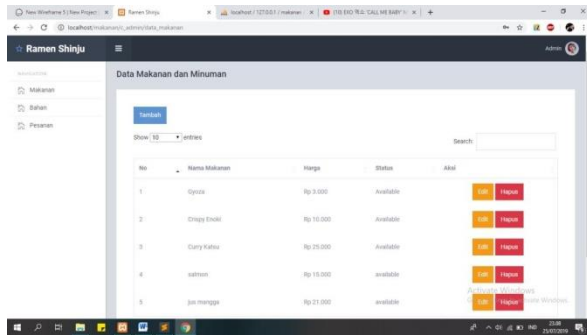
New Wireframe 1 | New Project | × Ramen Shinju × localhost / 127.0.0.1 / makanan × (15) EXO 엑소 'CALL ME BABY' × +

← → C ⓘ localhost/makanan/c_admin/data_makanan

Ramen Shinju ≡ Admin

NAVIGATION

Makanan

Bahan

Pesanan

Data Makanan dan Minuman

Tambah

Show 10 entries

Search:

| No | Nama Makanan | Harga | Status | Aksi |
|---|---|---|---|---|
| 1 | Gyoza | Rp 3.000 | Available | Edit Hapus |
| 2 | Crispy Enoki | Rp 10.000 | Available | Edit Hapus |
| 3 | Curry Katsu | Rp 25.000 | Available | Edit Hapus |
| 4 | salmon | Rp 15.000 | available | Edit Hapus |
| 5 | jus mangga | Rp 21.000 | available | Edit Hapus |

Activate Windows
Go to Settings to activate Windows.

ENG 23:00 25/07/2019